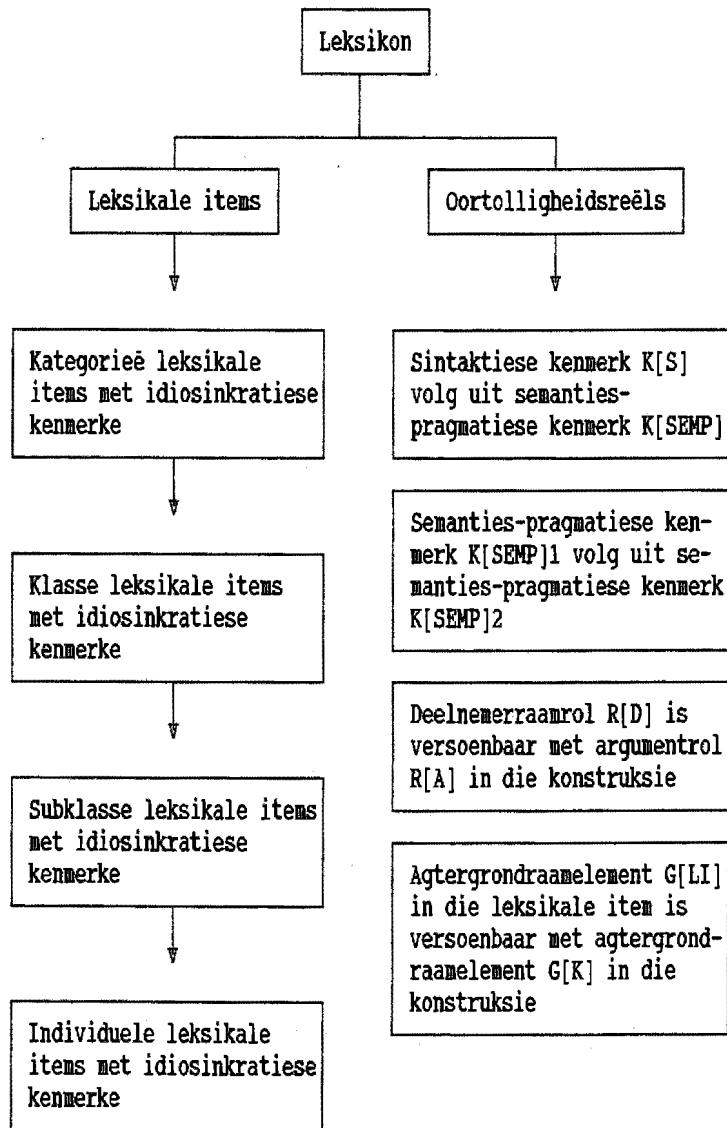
Leksikon

Leksikale items

Oortolligheidsreëls

Kategorieë leksikale items met idiosinkratiese kenmerke

Klasse leksikale items met idiosinkratiese kenmerke

Subklasse leksikale items met idiosinkratiese kenmerke

Individuele leksikale items met idiosinkratiese kenmerke

Sintaktiese kenmerk K[S] volg uit semanties-pragmatiese kenmerk K[SEMP]

Semanties-pragmatiese kenmerk K[SEMP]1 volg uit semanties-pragmatiese kenmerk K[SEMP]2

Deelnemerraamrol R[D] is versoenbaar met argumentrol R[A] in die konstruksie

Agtergrondraamelement G[LI] in die leksikale item is versoenbaar met agtergrondraamelement G[K] in die konstruksie